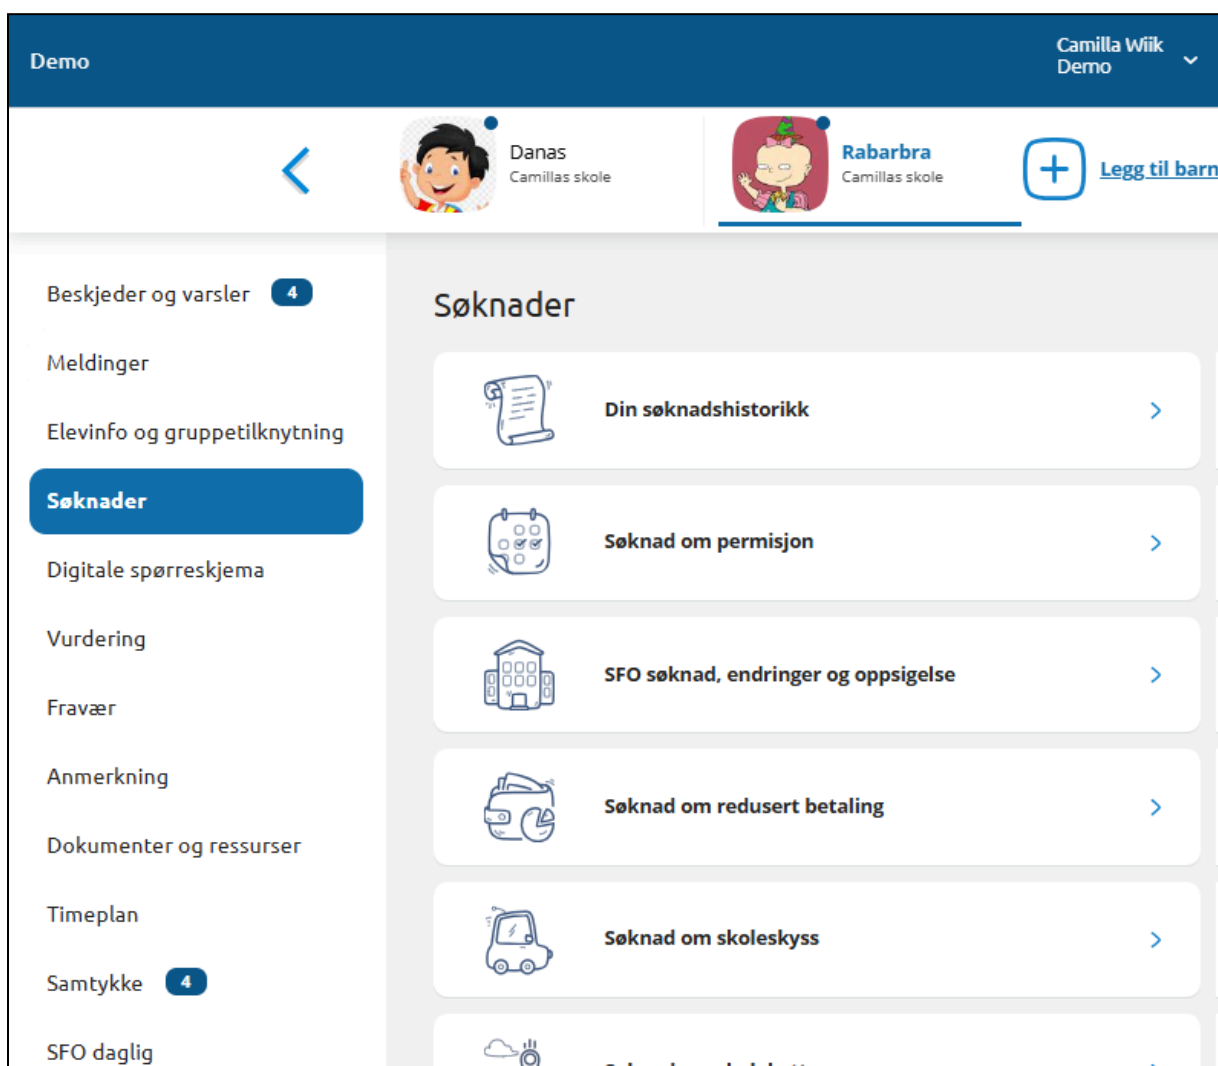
Demo

Camilla Wiik
Demo

Danas
Camillas skole

Rabarbra
Camillas skole

Legg til barn

Beskjeder og varsler 4

Meldinger

Elevinfo og gruppetilknytning

Søknader

Digitale spørreskjema

Vurdering

Fravær

Anmerkning

Dokumenter og ressurser

Timeplan

Samtykke 4

SFO daglig

Søknader

Din søknadshistorikk

Søknad om permisjon

SFO søknad, endringer og oppsigelse

Søknad om redusert betaling

Søknad om skoleskyss

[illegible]